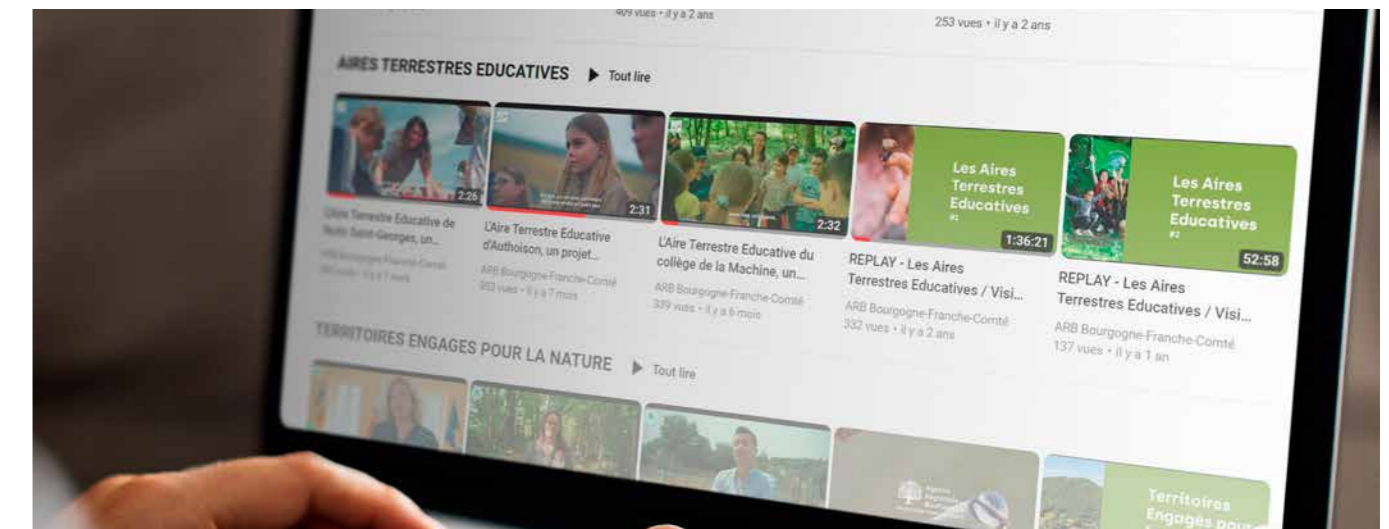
409 vues • il y a 2 ans

253 vues • il y a 2 ans

AIRES TERRESTRES EDUCATIVES ▶ Tout lire

2:26

L'Aire Terrestre Educative de Nuits-Saint-Georges, un...

ARB Bourgogne-Franche-Comté
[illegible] vues • il y a 7 mois

2:31

L'Aire Terrestre Educative d'Authoison, un projet...

ARB Bourgogne-Franche-Comté
993 vues • il y a 7 mois

2:32

L'Aire Terrestre Educative du collège de la Machine, un...

ARB Bourgogne-Franche-Comté
339 vues • il y a 6 mois

Les Aires Terrestres Educatives #1

1:36:21

REPLAY - Les Aires Terrestres Educatives / Visi...

ARB Bourgogne-Franche-Comté
332 vues • il y a 2 ans

Les Aires Terrestres Educatives #2

52:58

REPLAY - Les Aires Terrestres Educatives / Visi...

ARB Bourgogne-Franche-Comté
137 vues • il y a 1 an

TERRITOIRES ENGAGES POUR LA NATURE ▶ Tout lire

Agence Régionale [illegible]

Territoires Engagés pour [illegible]